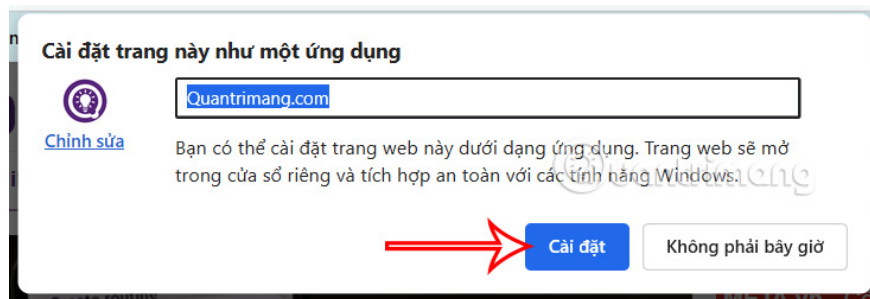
Cài đặt trang này như một ứng dụng

Chỉnh sửa

Quantrimang.com

Bạn có thể cài đặt trang web này dưới dạng ứng dụng. Trang web sẽ mở trong cửa sổ riêng và tích hợp an toàn với các tính năng Windows.

Cài đặt

Không phải bây giờ